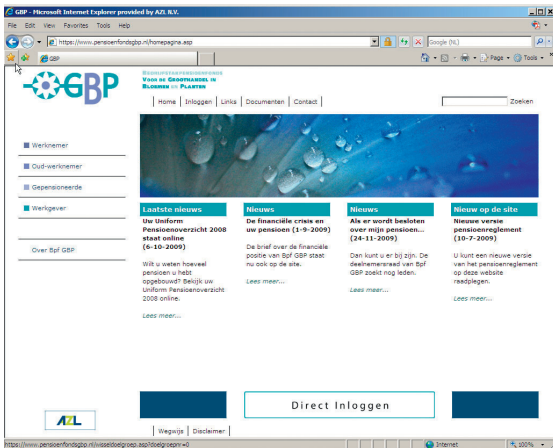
GBP - Microsoft Internet Explorer provided by AZL N.V.

File Edit View Favorites Tools Help

https://www.pensioenfondsgbp.nl/homepagina.asp

Google (NL)

GBP

Page Tools

GBP

Bedrijfstakpensioenfonds voor de Groothandel in Bloembollen en Planten

Home | Inloggen | Links | Documenten | Contact

Zoeken

Werknemer

Oud-werknemer

Gepensioneerde

Werkgever

Over Bpf GBP

Laatste nieuws

Uw Uniform Pensioenoverzicht 2008 staat online (6-10-2009)

Wilt u weten hoeveel pensioen u hebt opgebouwd? Bekijk uw Uniform Pensioenoverzicht 2008 online.

Lees meer...

Nieuws

De financiële crisis en uw pensioen (1-9-2009)

De brief over de financiële positie van Bpf GBP staat nu ook op de site.

Lees meer...

Nieuws

Als er wordt besloten over mijn pensioen... (24-11-2009)

Dan kunt u er bij zijn. De deelnemersraad van Bpf GBP zoekt nog leden.

Lees meer...

Nieuw op de site

Nieuwe versie pensioenreglement (10-7-2009)

U kunt een nieuwe versie van het pensioenreglement op deze website raadplegen.

Lees meer...

AZL

Wegwijs | Disclaimer

Direct Inloggen

https://www.pensioenfondsgbp.nl/wisseldoelgroep.asp?doelgroepnr=0

Internet

100%